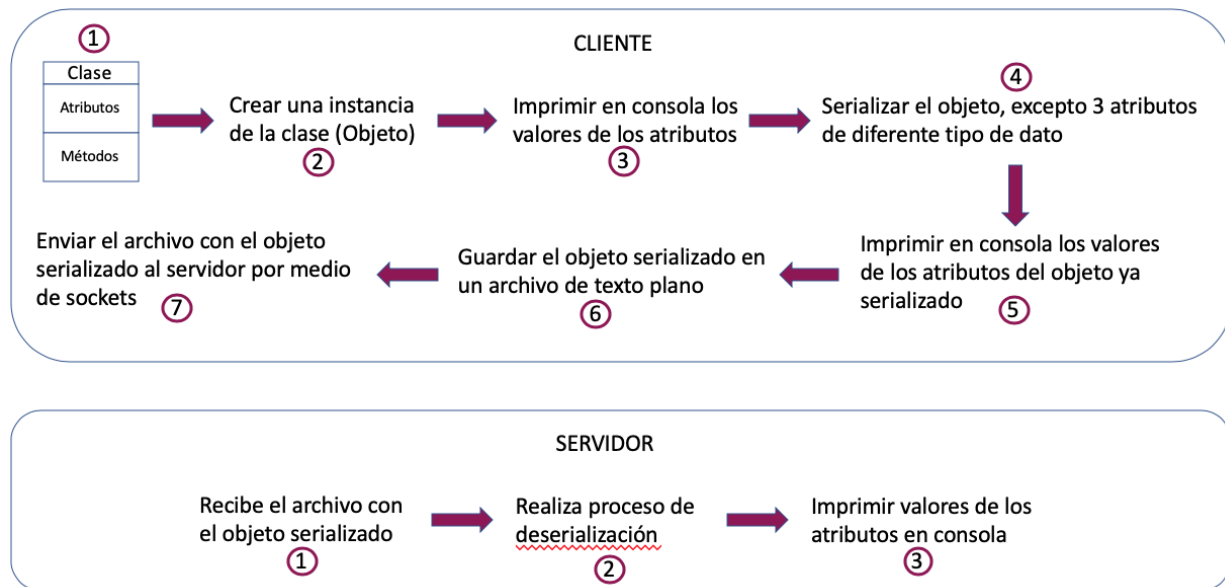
CLIENTE

1

| Clase |
|---|
| Atributos |
| Métodos |

Crear una instancia de la clase (Objeto) 2

Imprimir en consola los valores de los atributos 3

4 Serializar el objeto, excepto 3 atributos de diferente tipo de dato

Imprimir en consola los valores de los atributos del objeto ya serializado 5

Guardar el objeto serializado en un archivo de texto plano 6

Enviar el archivo con el objeto serializado al servidor por medio de sockets 7

SERVIDOR

Recibe el archivo con el objeto serializado 1

Realiza proceso de deserialización 2

Imprimir valores de los atributos en consola 3